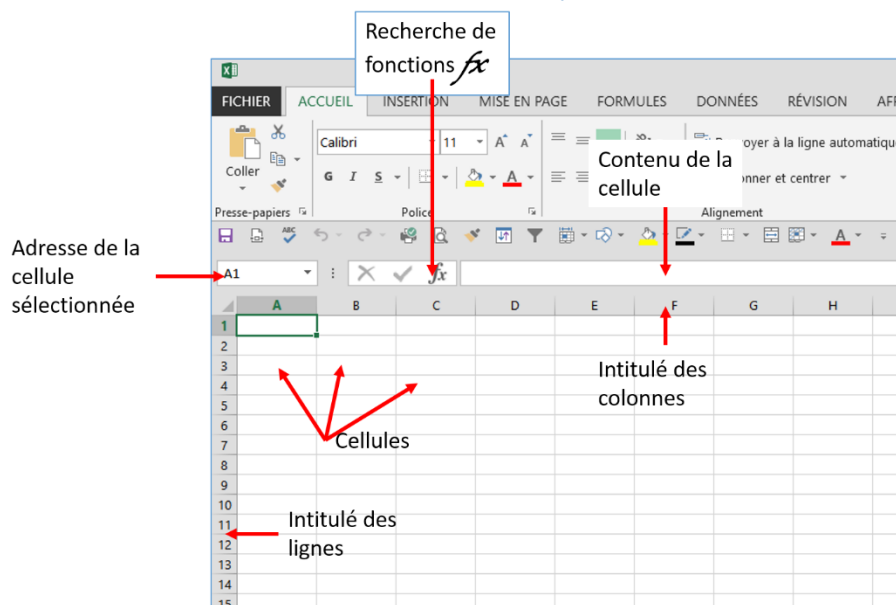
Recherche de fonctions $fx$

X

FICHIER ACCUEIL INSERTION MISE EN PAGE FORMULES DONNÉES RÉVISION AFF

Coller

Calibri 11 A A

G I S

Presse-papiers

Police

Renvoyer à la ligne automatique

onner et centrer

Alignement

Contenu de la cellule

Adresse de la cellule sélectionnée

A1

$fx$

A B C D E F G H

1
2
3
4
5
6
7
8
9
10
11
12
13
14
15

Intitulé des colonnes

Cellules

Intitulé des lignes